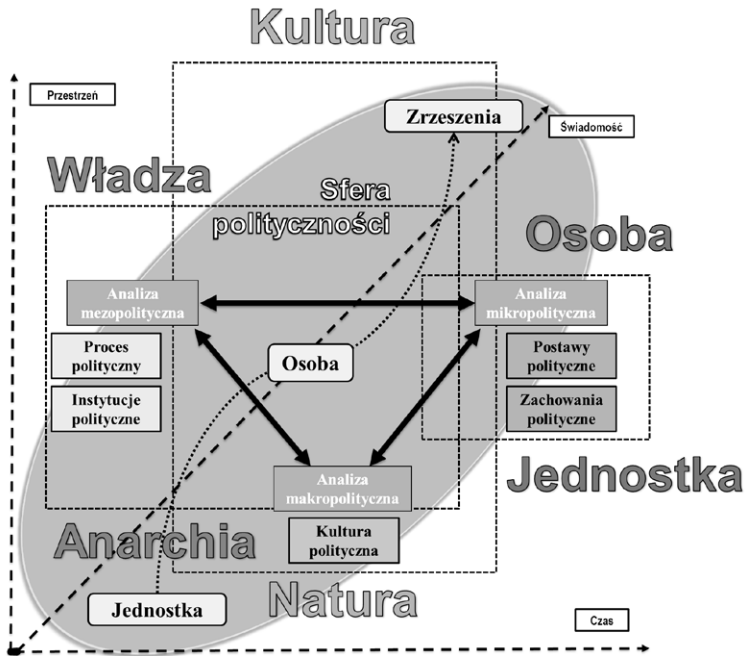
Kultura

Przestrzeń

Zrzeszenia

Świadomość

Władza

Sfera polityczności

Osoba

Analiza mezopolityczna

Analiza mikropolityczna

Proces polityczny

Instytucje polityczne

Osoba

Postawy polityczne

Zachowania polityczne

Jednostka

Analiza makropolityczna

Anarchia

Kultura polityczna

Jednostka

Natura

Czas